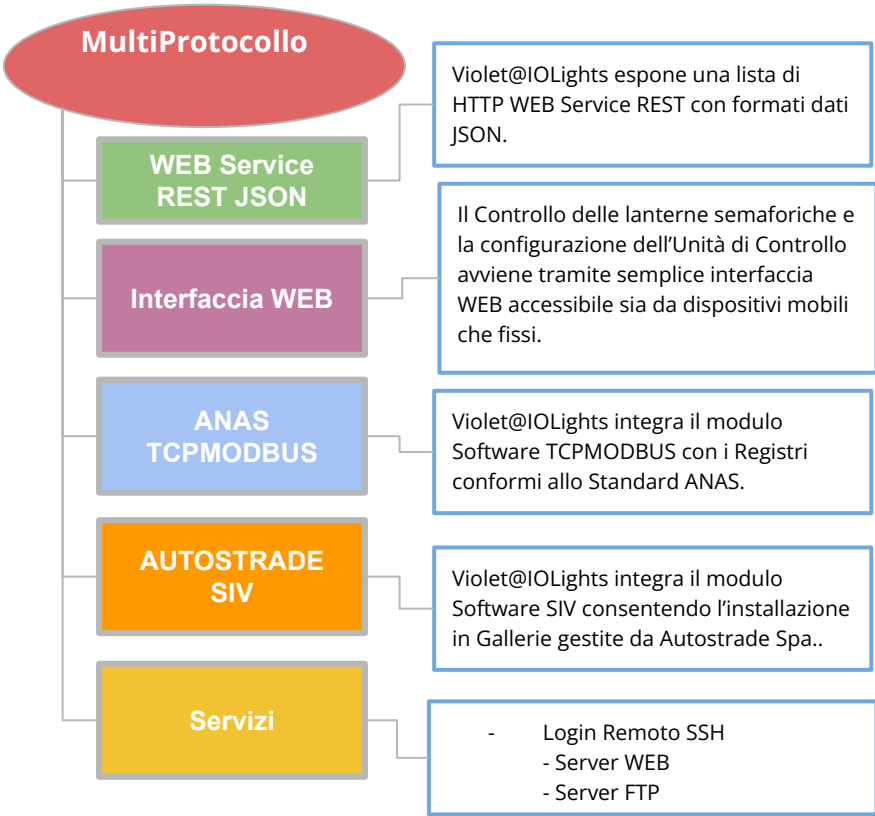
MultiProtocollo

WEB Service REST JSON

Violet@IOLights espone una lista di HTTP WEB Service REST con formati dati JSON.

Interfaccia WEB

Il Controllo delle lanterne semaforiche e la configurazione dell'Unità di Controllo avviene tramite semplice interfaccia WEB accessibile sia da dispositivi mobili che fissi.

ANAS TCPMODBUS

Violet@IOLights integra il modulo Software TCPMODBUS con i Registri conformi allo Standard ANAS.

AUTOSTRADE SIV

Violet@IOLights integra il modulo Software SIV consentendo l'installazione in Gallerie gestite da Autostrade Spa..

Servizi

- Login Remoto SSH
- Server WEB
- Server FTP